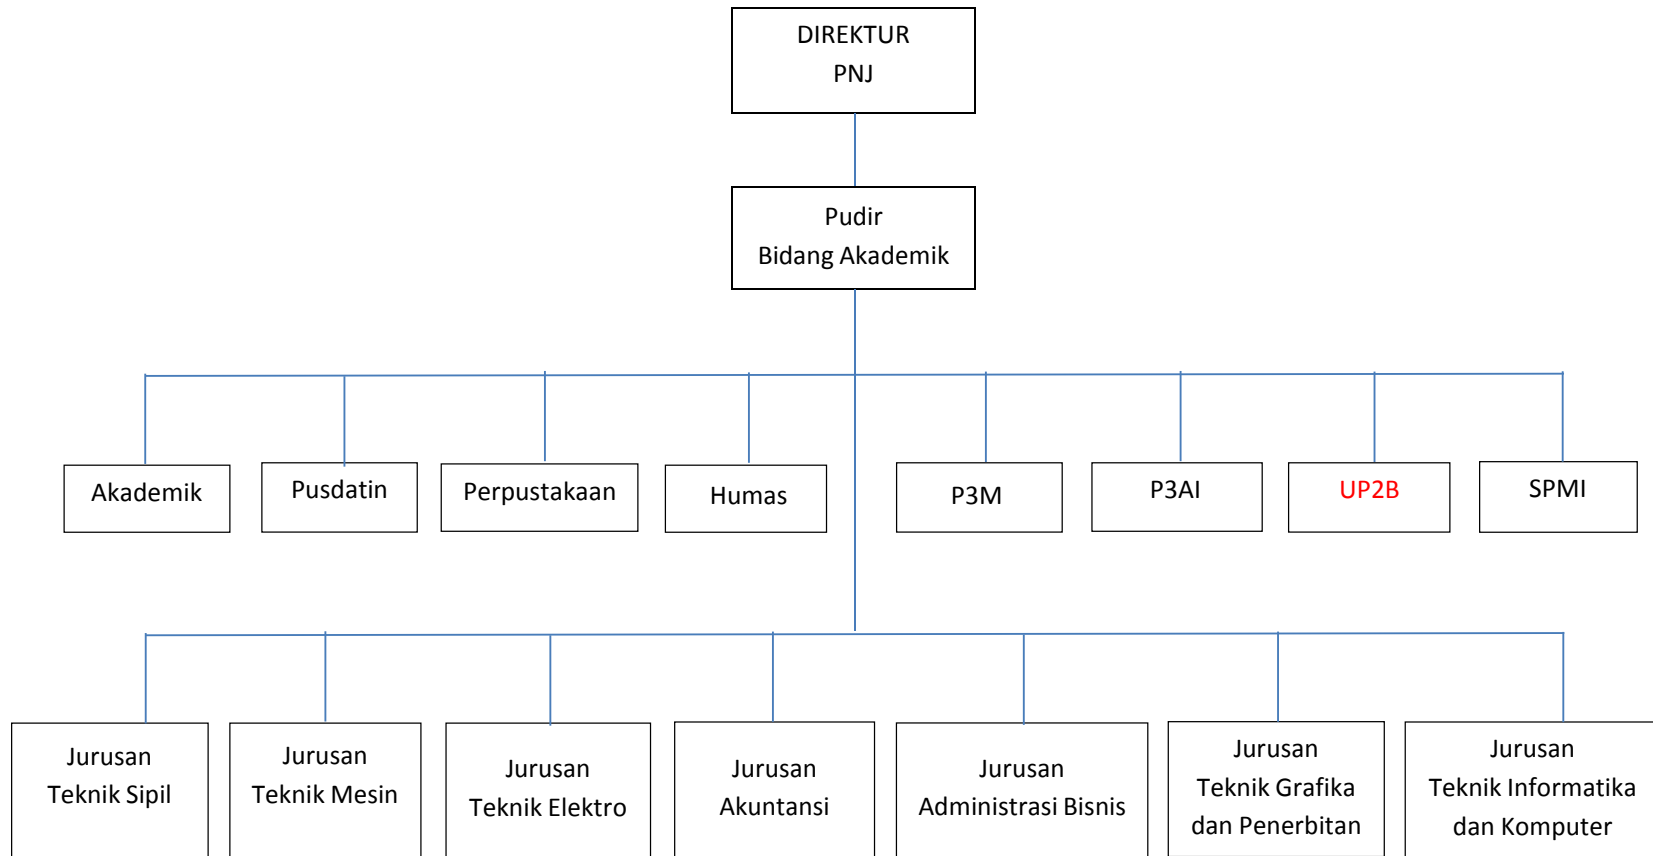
DIREKTUR
PNJ

Pudir
Bidang Akademik

Akademik

Pusdatin

Perpustakaan

Humas

P3M

P3AI

UP2B

SPMI

Jurusan
Teknik Sipil

Jurusan
Teknik Mesin

Jurusan
Teknik Elektro

Jurusan
Akuntansi

Jurusan
Administrasi Bisnis

Jurusan
Teknik Grafika
dan Penerbitan

Jurusan
Teknik Informatika
dan Komputer